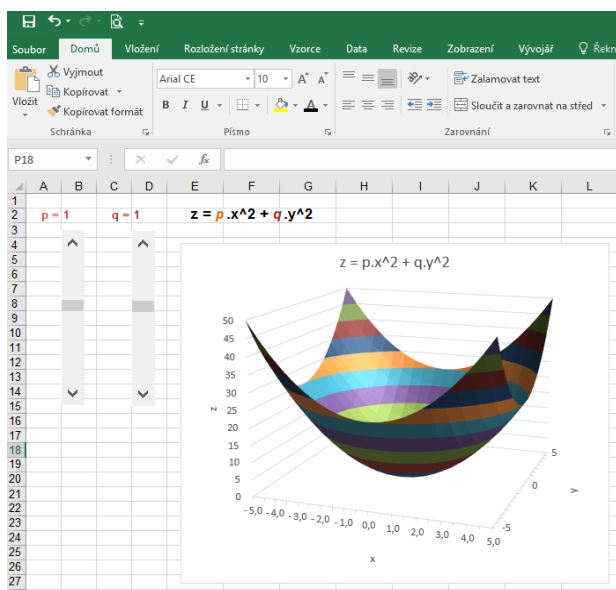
Soubor Domů Vložení Rozložení stránky Vzorce Data Revize Zobrazení Vývojář Řekn

Vyjmout
Kopírovat
Vložit
Kopírovat formát
Schránka

Arial CE 10
B I U
Písmo

Zalamovat text
Sloučit a zarovnat na střed
Zarovnání

P18

| | A | B | C | D | E | F | G | H | I | J | K | L |
|---|---|---|---|---|---|---|---|---|---|---|---|---|
| 1 | | | | | | | | | | | | |
| 2 | p = 1 | | q = 1 | | z = p.x^2 + q.y^2 | | | | | | | |

z = p.x^2 + q.y^2

50
45
40
35
30
25
20
15
10
5
0
z

- 5,0 - 4,0 - 3,0 - 2,0 - 1,0 0,0 1,0 2,0 3,0 4,0 5,0
x

5
0
-5
y

1 2 3 4 5 6 7 8 9 10 11 12 13 14 15 16 17 18 19 20 21 22 23 24 25 26 27